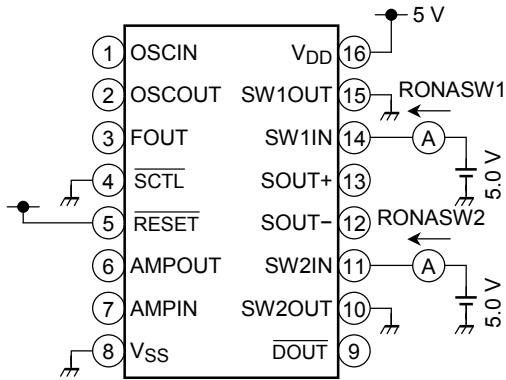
5 V

1 OSCIN
2 OSCOUT
3 FOUT
4 $\overline{SCTL}$
5 $\overline{RESET}$
6 AMPOUT
7 AMPIN
8 $V_{SS}$

$V_{DD}$ 16
SW1OUT 15
SW1IN 14
SOUT+ 13
SOUT− 12
SW2IN 11
SW2OUT 10
$\overline{DOUT}$ 9

RONASW1
A
5.0 V
RONASW2
A
5.0 V